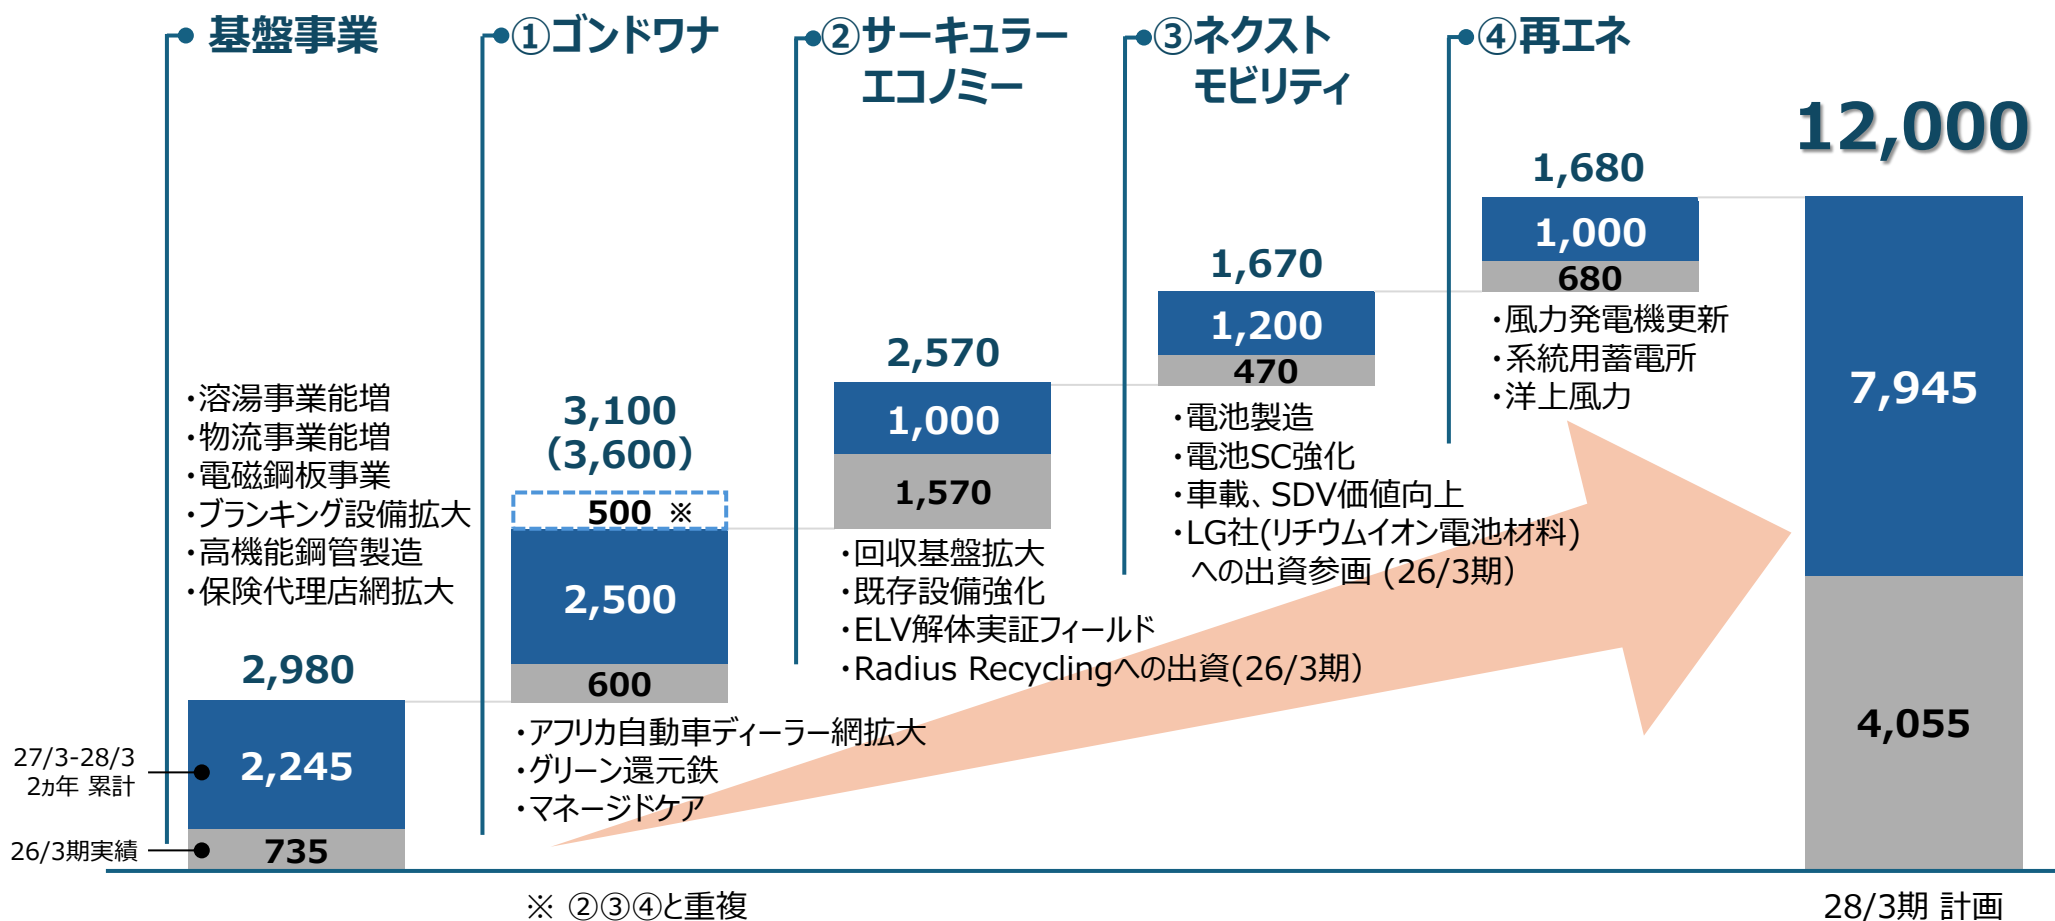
基盤事業

①ゴンドワナ

②サーキュラーエコノミー

③ネクストモビリティ

④再エネ

12,000

1,680

1,000

680

・風力発電機更新
・系統用蓄電所
・洋上風力

1,670

1,200

470

・電池製造
・電池SC強化
・車載、SDV価値向上
・LG社(リチウムイオン電池材料)への出資参画 (26/3期)

2,570

1,000

1,570

・回収基盤拡大
・既存設備強化
・ELV解体実証フィールド
・Radius Recyclingへの出資(26/3期)

3,100
(3,600)

500 ※

2,500

600

・アフリカ自動車ディーラー網拡大
・グリーン還元鉄
・マネージドケア

・溶湯事業能増
・物流事業能増
・電磁鋼板事業
・ブランキング設備拡大
・高機能鋼管製造
・保険代理店網拡大

2,980

2,245

735

27/3-28/3
2ヵ年 累計

26/3期実績

7,945

4,055

※ ②③④と重複

28/3期 計画